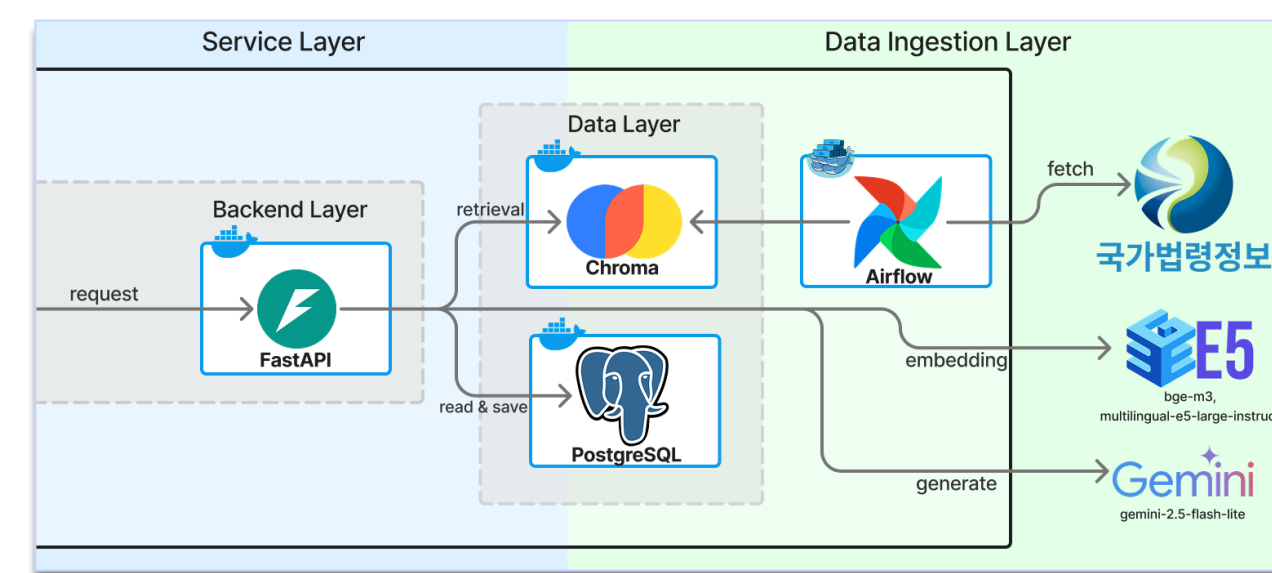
Service Layer

Data Ingestion Layer

Data Layer

Backend Layer

retrieval

Chroma

Airflow

fetch

국가법령정보

request

FastAPI

embedding

E5

bge-m3,
multilingual-e5-large-instruc

read & save

PostgreSQL

generate

Gemini

gemini-2.5-flash-lite